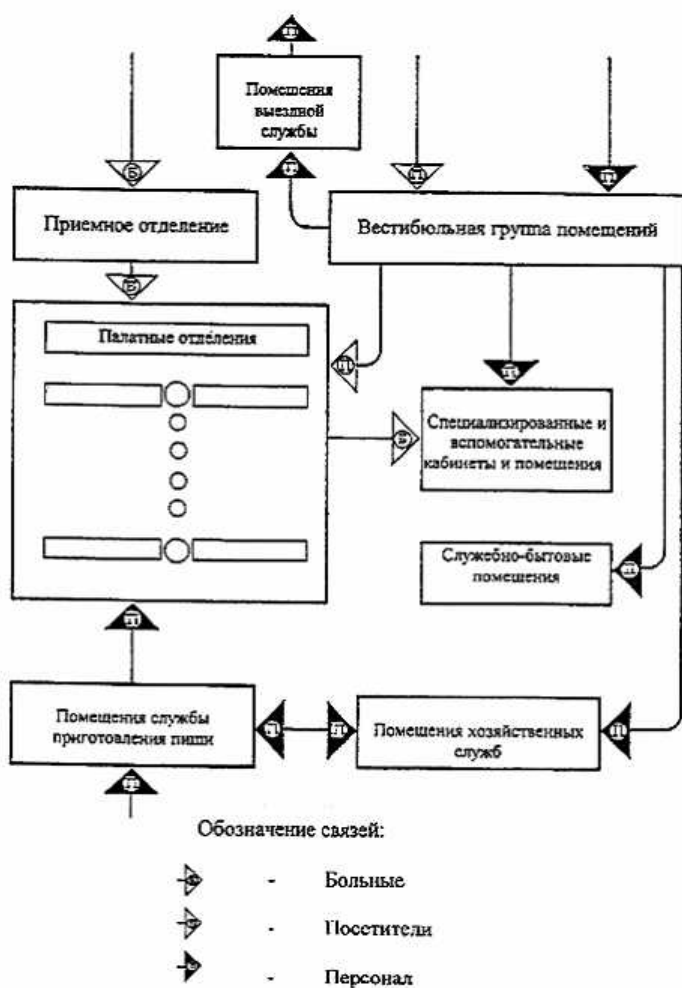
Помещения выездной службы

Приемное отделение

Вестибюльная группа помещений

Палатные отделения

Специализированные и вспомогательные кабинеты и помещения

Служебно-бытовые помещения

Помещения службы приготовления пищи

Помещения хозяйственных служб

Обозначение связей:

- Больные

- Посетители

- Персонал